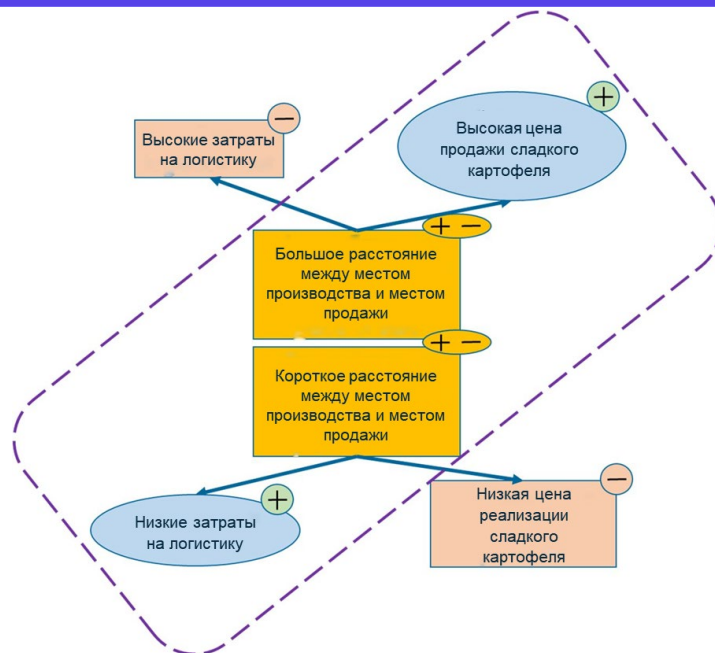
Высокие затраты на логистику

Высокая цена продажи сладкого картофеля

+ −

Большое расстояние между местом производства и местом продажи

+ −

Короткое расстояние между местом производства и местом продажи

+

Низкие затраты на логистику

−

Низкая цена реализации сладкого картофеля